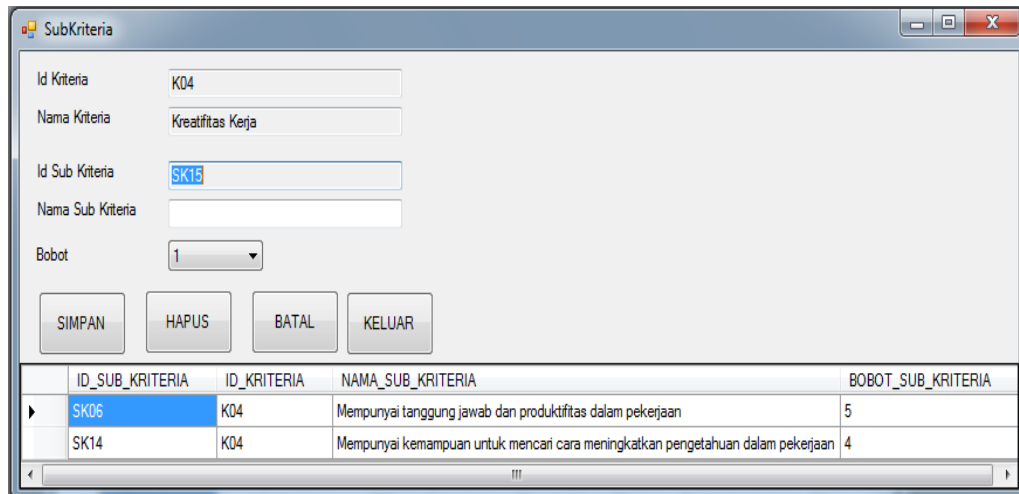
SubKriteria

Id Kriteria K04

Nama Kriteria Kreatifitas Kerja

Id Sub Kriteria SK15

Nama Sub Kriteria

Bobot 1

SIMPAN HAPUS BATAL KELUAR

| | ID_SUB_KRITERIA | ID_KRITERIA | NAMA_SUB_KRITERIA | BOBOT_SUB_KRITERIA |
|---|---|---|---|---|
| ▸ | SK06 | K04 | Mempunyai tanggung jawab dan produktifitas dalam pekerjaan | 5 |
| | SK14 | K04 | Mempunyai kemampuan untuk mencari cara meningkatkan pengetahuan dalam pekerjaan | 4 |